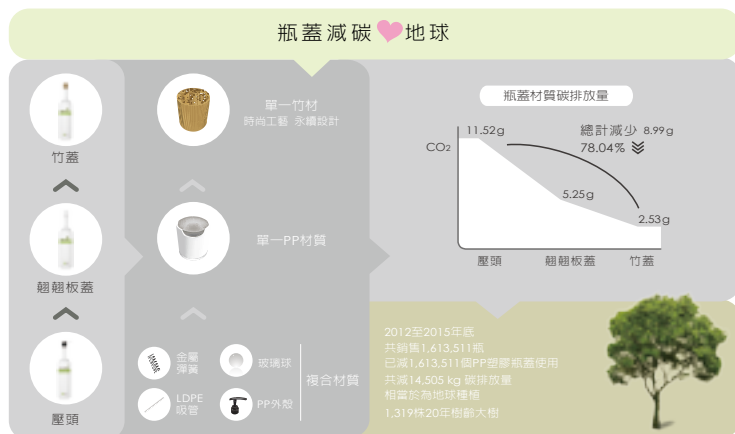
瓶蓋減碳地球

竹蓋

翹翹板蓋

壓頭

單一竹材
時尚工藝 永續設計

單一PP材質

金屬彈簧

玻璃球

LDPE吸管

PP外殼

複合材質

瓶蓋材質碳排放量

$CO_2$

11.52g

總計減少 8.99g
78.04%

5.25g

2.53g

壓頭 翹翹板蓋 竹蓋

2012至2015年底
共銷售1,613,511瓶
已減1,613,511個PP塑膠瓶蓋使用
共減14,505 kg 碳排放量
相當於為地球種植
1,319株20年樹齡大樹